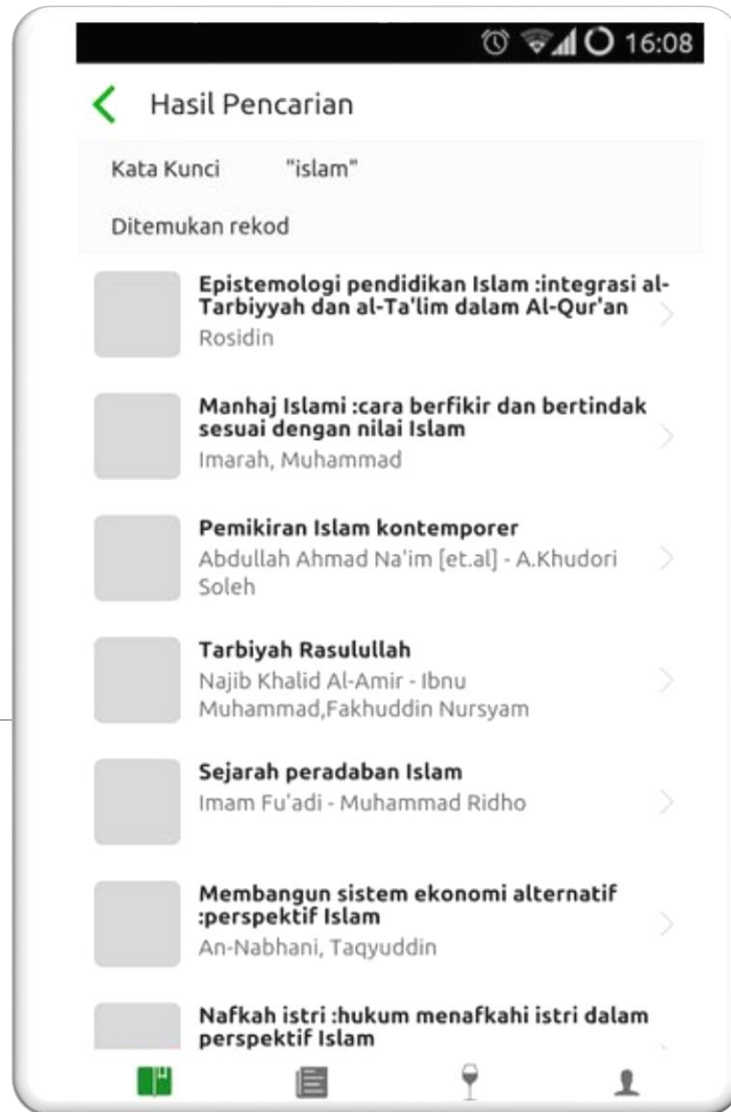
16:08

Hasil Pencarian

Kata Kunci "islam"

Ditemukan rekod

Epistemologi pendidikan Islam :integrasi al-Tarbiyyah dan al-Ta'lim dalam Al-Qur'an
Rosidin

Manhaj Islami :cara berfikir dan bertindak sesuai dengan nilai Islam
Imarah, Muhammad

Pemikiran Islam kontemporer
Abdullah Ahmad Na'im [et.al] - A.Khudori Soleh

Tarbiyah Rasulullah
Najib Khalid Al-Amir - Ibnu Muhammad,Fakhuddin Nursyam

Sejarah peradaban Islam
Imam Fu'adi - Muhammad Ridho

Membangun sistem ekonomi alternatif :perspektif Islam
An-Nabhani, Taqyuddin

Nafkah istri :hukum menafkahi istri dalam perspektif Islam